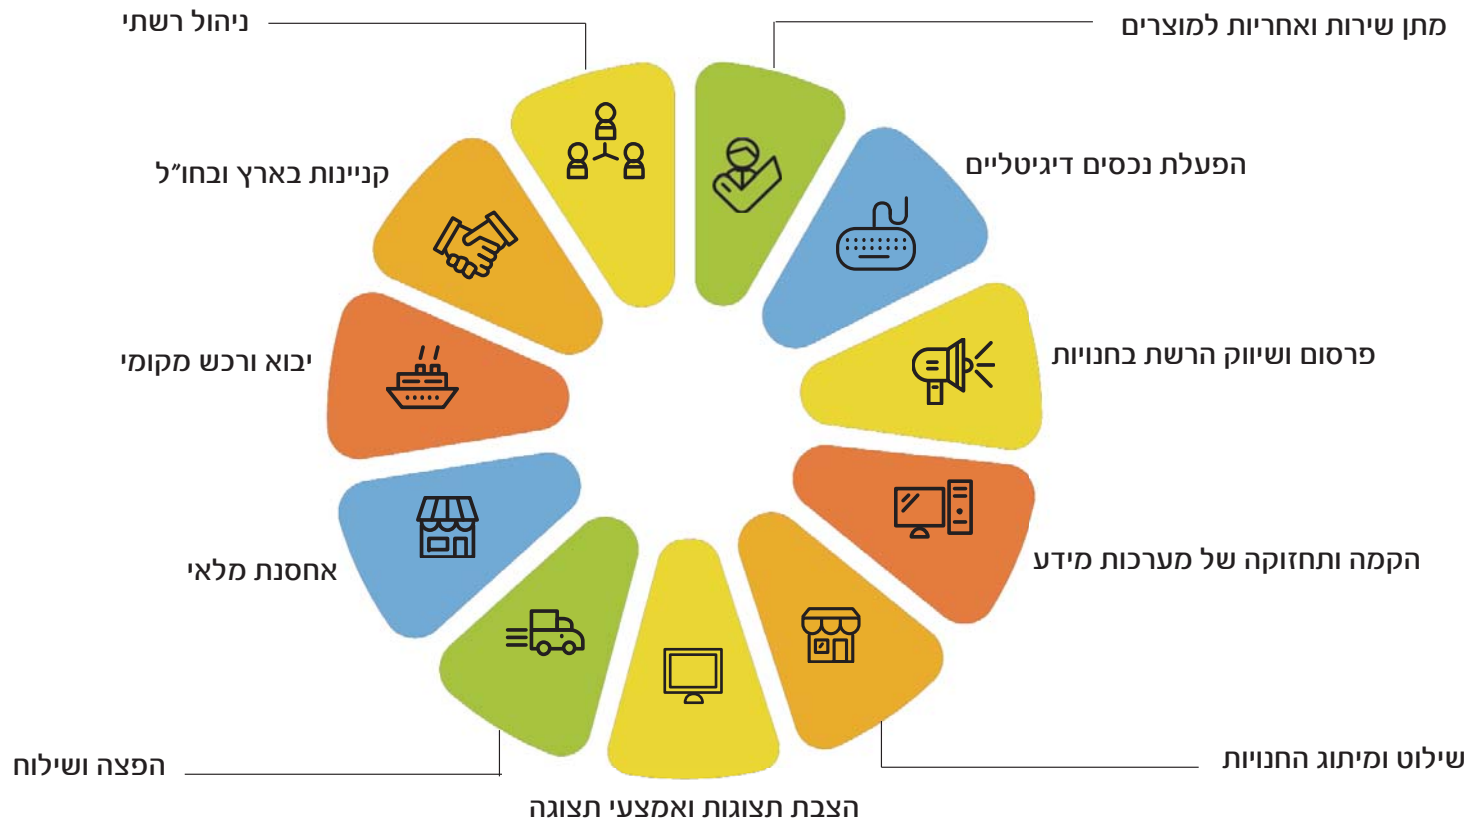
ניהול רשתי

מתן שירות ואחריות למוצרים

קניינות בארץ ובחו״ל

הפעלת נכסים דיגיטליים

יבוא ורכש מקומי

פרסום ושיווק הרשת בחנויות

אחסנת מלאי

הקמה ותחזוקה של מערכות מידע

הפצה ושילוח

שילוט ומיתוג החנויות

הצבת תצוגות ואמצעי תצוגה